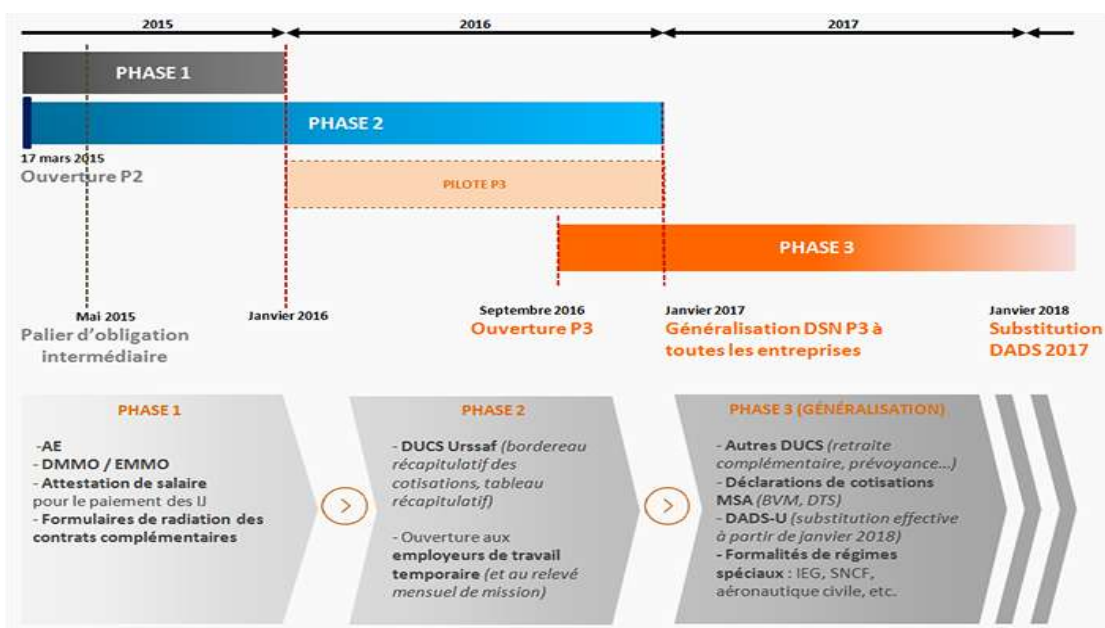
2015

2016

2017

PHASE 1

PHASE 2

17 mars 2015
Ouverture P2

PILOTE P3

PHASE 3

Mai 2015
Palier d'obligation intermédiaire

Janvier 2016

Septembre 2016
Ouverture P3

Janvier 2017
Généralisation DSN P3 à toutes les entreprises

Janvier 2018
Substitution DADS 2017

PHASE 1

-AE
- DMMO / EMMO
- Attestation de salaire pour le paiement des IJ
- Formulaires de radiation des contrats complémentaires

PHASE 2

- DUCS Urssaf (bordereau récapitulatif des cotisations, tableau récapitulatif)

- Ouverture aux employeurs de travail temporaire (et au relevé mensuel de mission)

PHASE 3 (GÉNÉRALISATION)

- Autres DUCS (retraite complémentaire, prévoyance...)
- Déclarations de cotisations MSA (BVM, DTS)
- DADS-U (substitution effective à partir de janvier 2018)
- Formalités de régimes spéciaux : IEG, SNCF, aéronautique civile, etc.